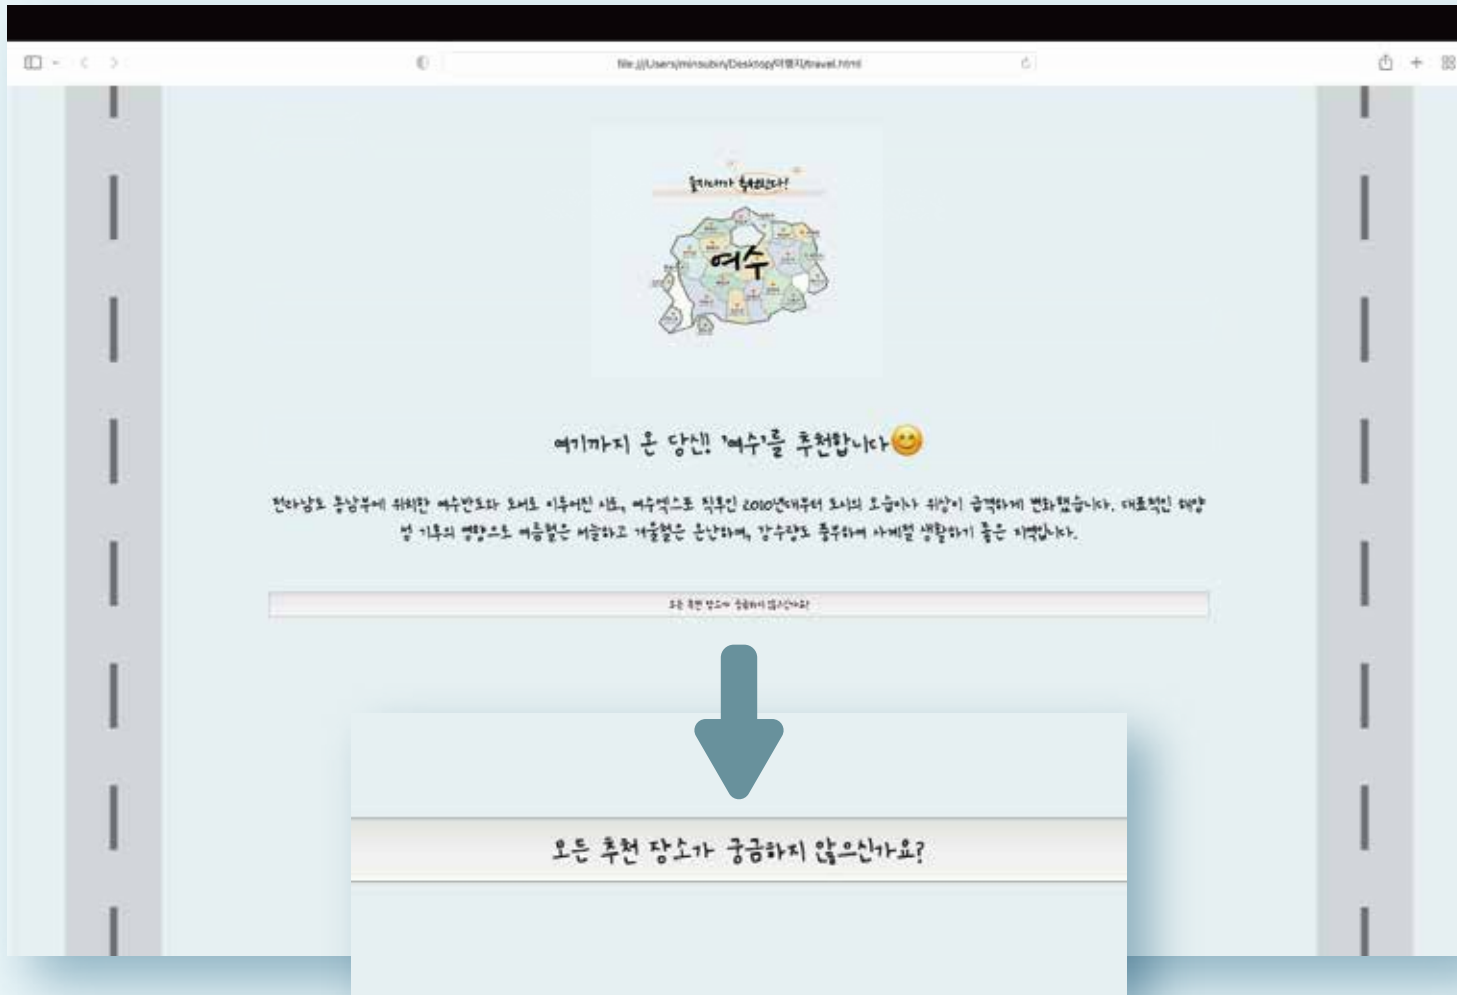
file:///Users/minsubin/Desktop/여행지/travel.html

즐기러가 출발합니다!

여수

여기까지 온 당신! '여수'를 추천합니다😊

전라남도 중남부에 위치한 여수반도와 도서로 이루어진 시로, 여수엑스포 직후인 2010년대부터 도시의 모습이나 위상이 급격하게 변화했습니다. 대표적인 해양성 기후의 영향으로 여름철은 서늘하고 겨울철은 온난하며, 강수량도 풍부하여 사계절 생활하기 좋은 지역입니다.

모든 추천 장소가 궁금하지 않으신가요?

모든 추천 장소가 궁금하지 않으신가요?